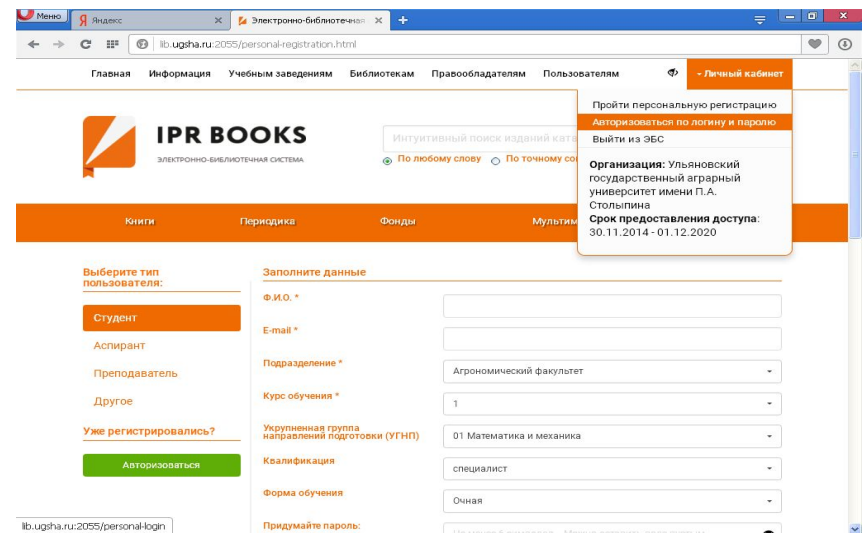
Меню | Яндекс | Электронно-библиотечная | +

lib.ugsha.ru:2055/personal-registration.html

Главная Информация Учебным заведениям Библиотекам Правообладателям Пользователям Личный кабинет

Пройти персональную регистрацию
Авторизоваться по логину и паролю
Выйти из ЭБС

**Организация:** Ульяновский государственный аграрный университет имени П.А. Столыпина
**Срок предоставления доступа**: 30.11.2014 - 01.12.2020

IPR BOOKS
ЭЛЕКТРОННО-БИБЛИОТЕЧНАЯ СИСТЕМА

Интуитивный поиск изданий ката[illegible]

По любому слову По точному со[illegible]

Книги Периодика Фонды Мультим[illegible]

Выберите тип пользователя:
Студент
Аспирант
Преподаватель
Другое
Уже регистрировались?
Авторизоваться

Заполните данные
Ф.И.О. *
E-mail *
Подразделение * Агрономический факультет
Курс обучения * 1
Укрупненная группа направлений подготовки (УГНП) 01 Математика и механика
Квалификация специалист
Форма обучения Очная
Придумайте пароль:

lib.ugsha.ru:2055/personal-login